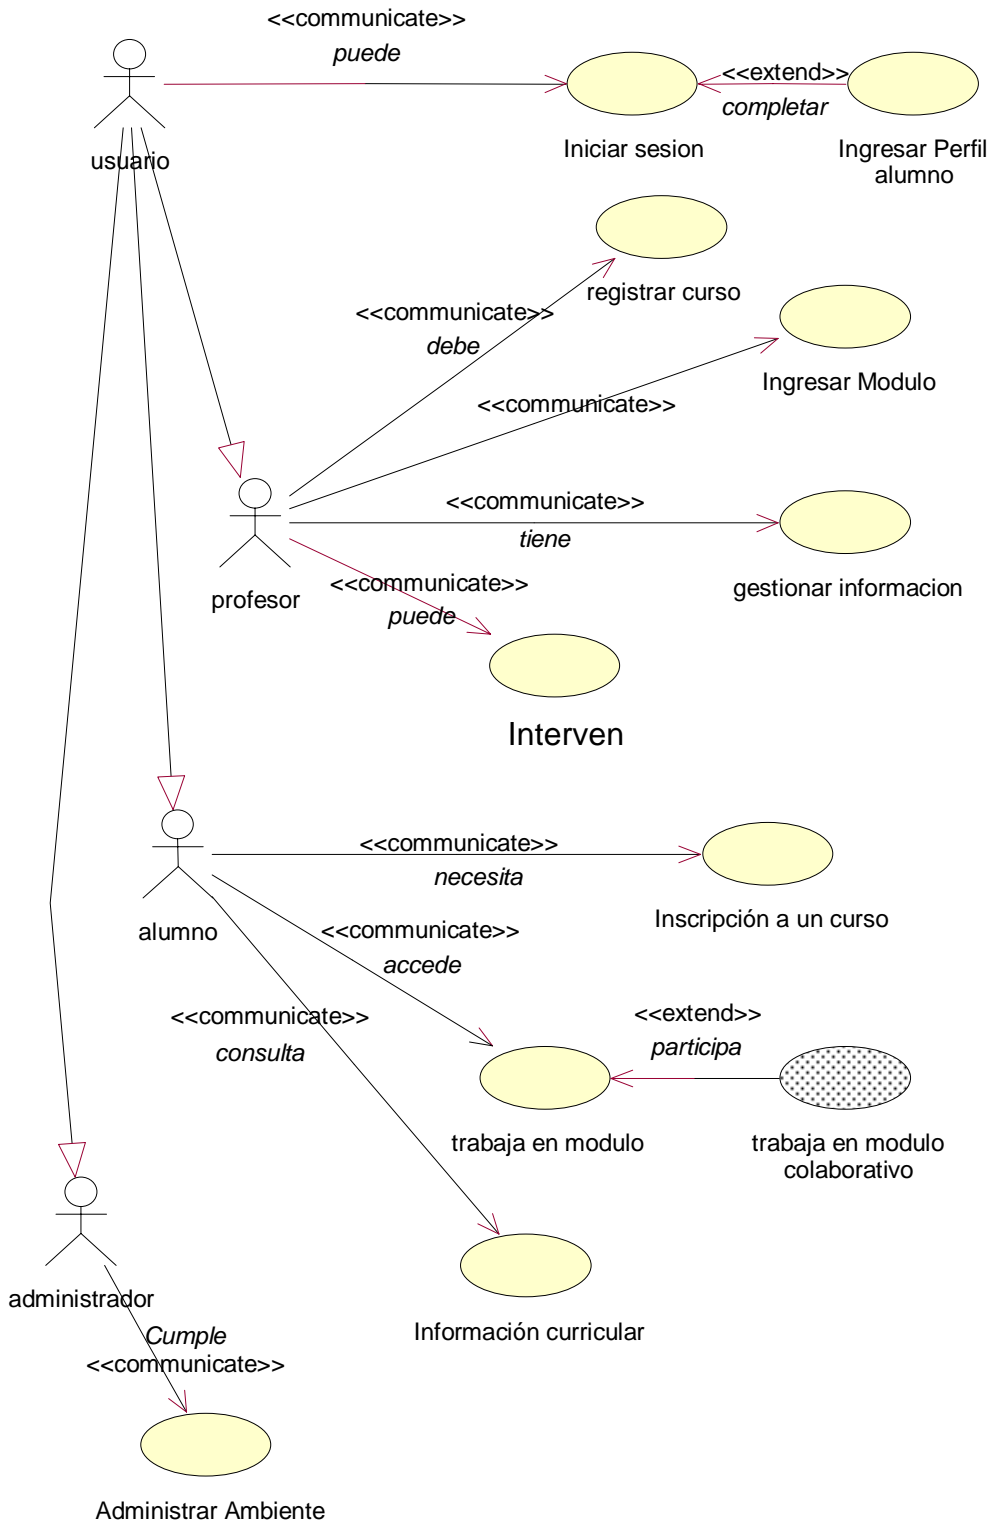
<<communicate>>
puede

usuario

Iniciar sesion

<<extend>>
completar

Ingresar Perfil alumno

registrar curso

<<communicate>>
debe

Ingresar Modulo

<<communicate>>

<<communicate>>
tiene

gestionar informacion

profesor

<<communicate>>
puede

Interven

alumno

<<communicate>>
necesita

Inscripción a un curso

<<communicate>>
accede

<<communicate>>
consulta

<<extend>>
participa

trabaja en modulo

trabaja en modulo colaborativo

administrador

Información curricular

Cumple
<<communicate>>

Administrar Ambiente